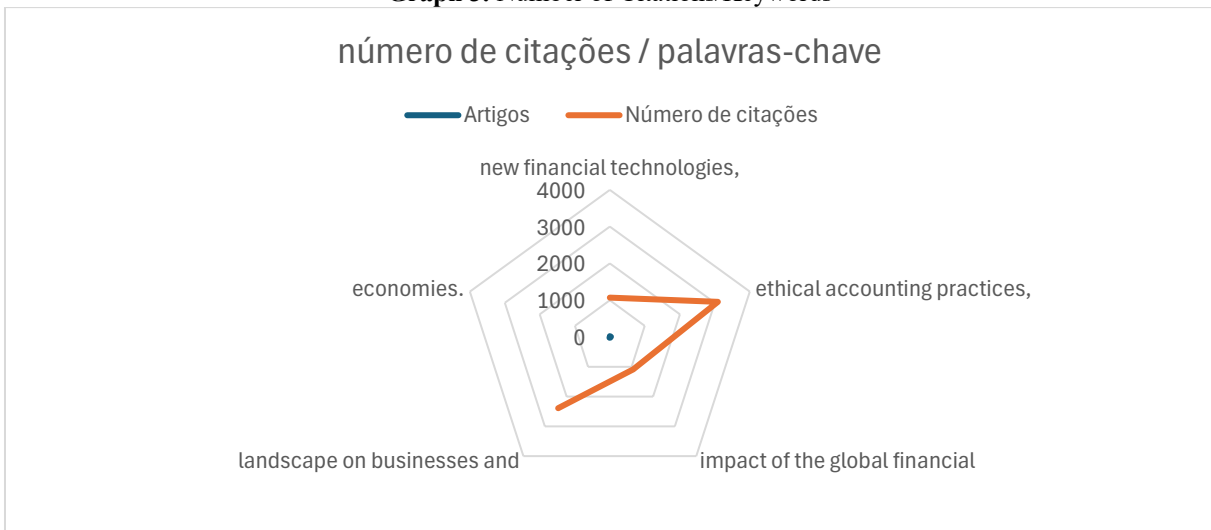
Graph 3. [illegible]

número de citações / palavras-chave

Artigos   Número de citações

new financial technologies,

4000
3000
2000
1000
0

ethical accounting practices,

impact of the global financial

landscape on businesses and

economies.